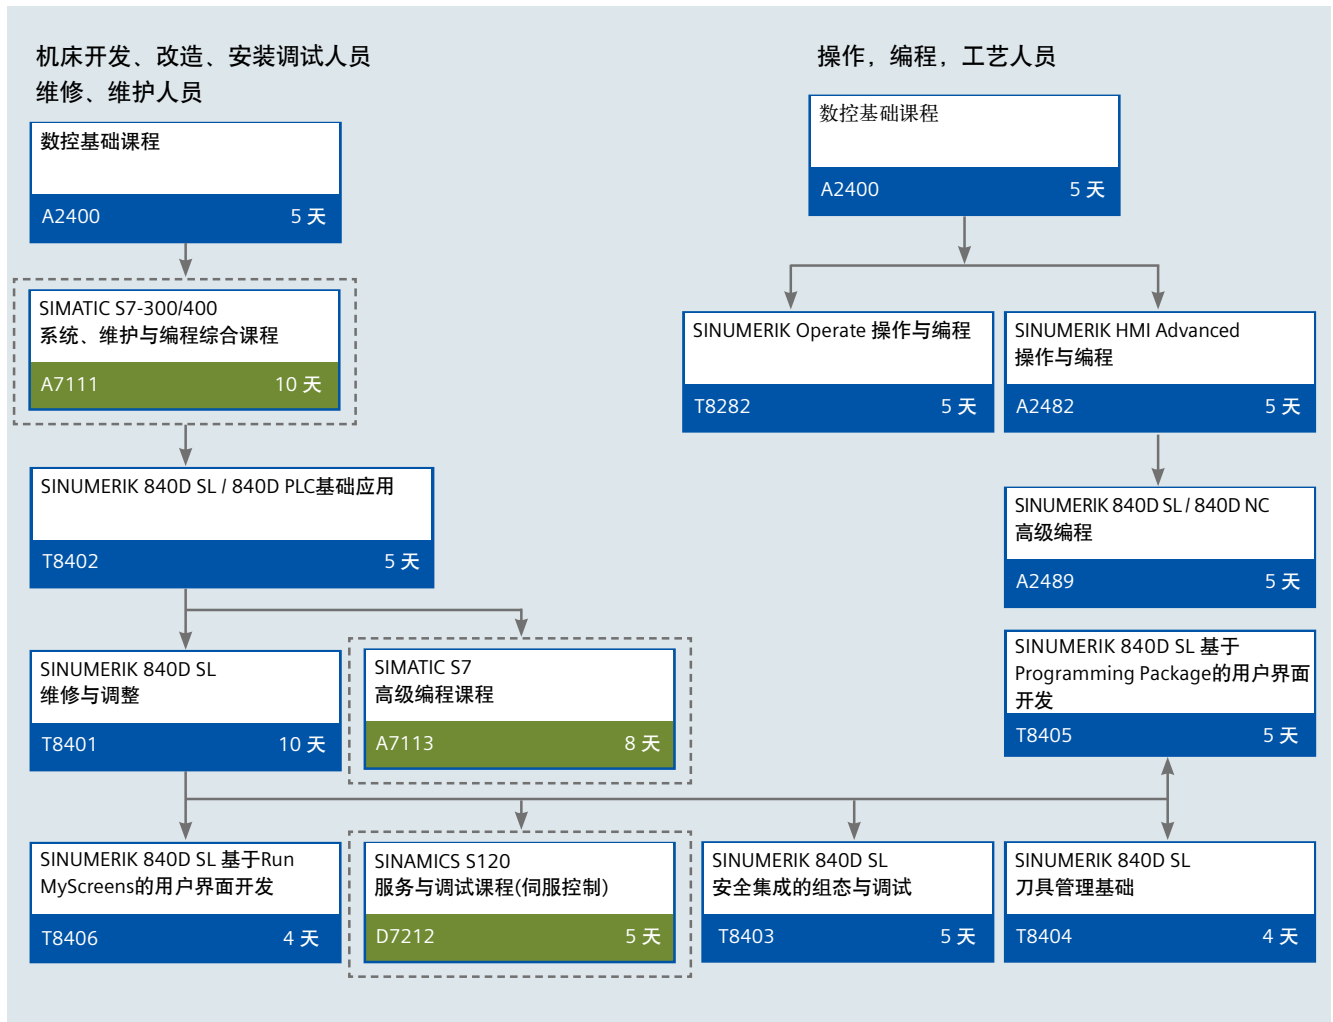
机床开发、改造、安装调试人员
维修、维护人员

数控基础课程
A2400 5 天

SIMATIC S7-300/400
系统、维护与编程综合课程
A7111 10 天

SINUMERIK 840D SL / 840D PLC基础应用
T8402 5 天

SINUMERIK 840D SL
维修与调整
T8401 10 天

SIMATIC S7
高级编程课程
A7113 8 天

SINUMERIK 840D SL 基于Run MyScreens的用户界面开发
T8406 4 天

SINAMICS S120
服务与调试课程(伺服控制)
D7212 5 天

SINUMERIK 840D SL
安全集成的组态与调试
T8403 5 天

SINUMERIK 840D SL
刀具管理基础
T8404 4 天

操作，编程，工艺人员

数控基础课程
A2400 5 天

SINUMERIK Operate 操作与编程
T8282 5 天

SINUMERIK HMI Advanced
操作与编程
A2482 5 天

SINUMERIK 840D SL / 840D NC
高级编程
A2489 5 天

SINUMERIK 840D SL 基于 Programming Package的用户界面开发
T8405 5 天